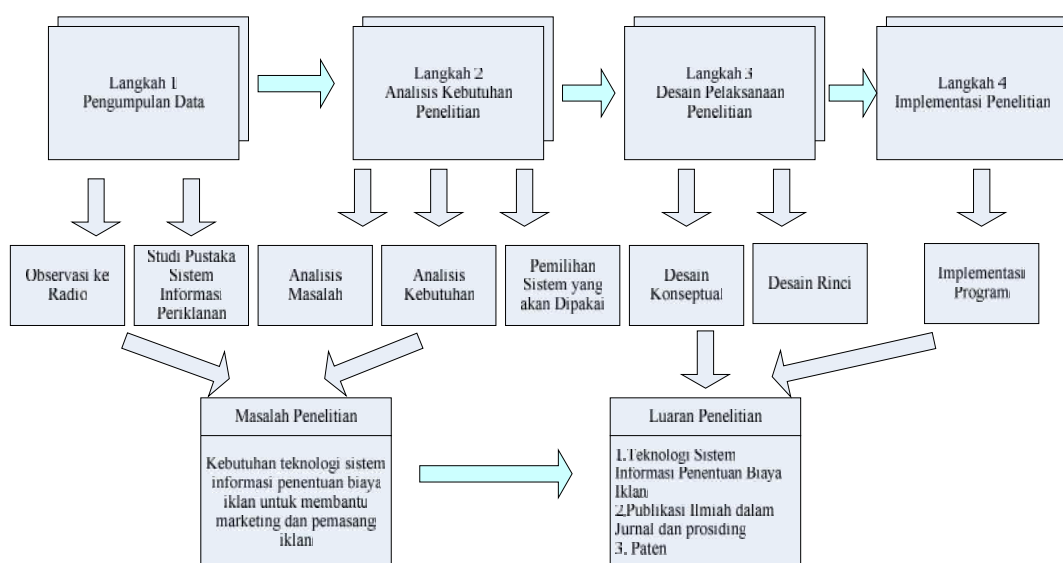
Langkah 1
Pengumpulan Data

Langkah 2
Analisis Kebutuhan Penelitian

Langkah 3
Desain Pelaksanaan Penelitian

Langkah 4
Implementasi Penelitian

Observasi ke Radio

Studi Pustaka Sistem Informasi Periklanan

Analisis Masalah

Analisis Kebutuhan

Pemilihan Sistem yang akan Dipakai

Desain Konseptual

Desain Rinci

Implementasi Program

Masalah Penelitian

Kebutuhan teknologi sistem informasi penentuan biaya iklan untuk membantu marketing dan pemasang iklan

Luaran Penelitian

1.Teknologi Sistem Informasi Penentuan Biaya Iklan
2.Publikasi Ilmiah dalam Jurnal dan prosiding
3. Paten